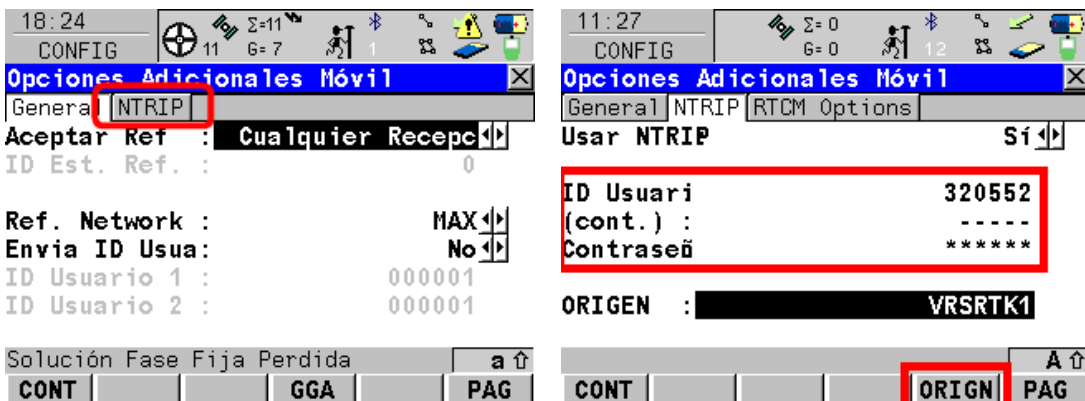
18:24
CONFIG
11 Σ=11 G=7
1

Opciones Adicionales Móvil
General NTRIP
Aceptar Ref : Cualquier Recepc
ID Est. Ref. : 0

Ref. Network : MAX
Envia ID Usua: No
ID Usuario 1 : 000001
ID Usuario 2 : 000001

Solución Fase Fija Perdida a
CONT GGA PAG

11:27
CONFIG
Σ=0 G=0
12

Opciones Adicionales Móvil
General NTRIP RTCM Options
Usar NTRIP Sí

ID Usuari 320552
(cont.) : -----
Contraseñ ******

ORIGEN : VRSRTK1

A
CONT ORIGN PAG